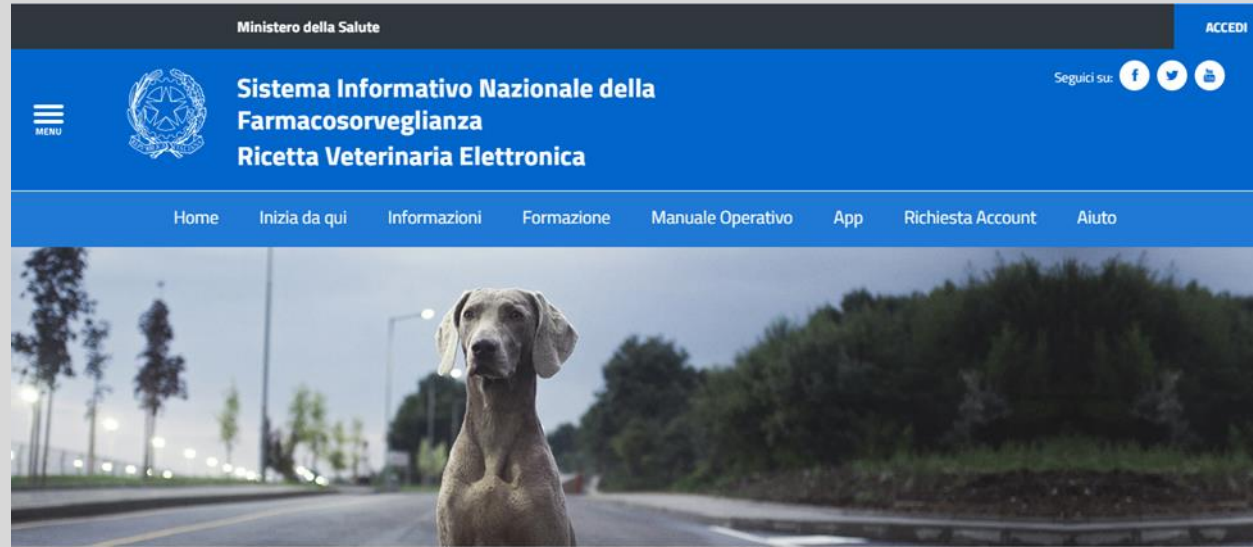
Ministero della Salute

ACCEDI

MENU

Sistema Informativo Nazionale della Farmacosorveglianza
Ricetta Veterinaria Elettronica

Seguici su:

Home Inizia da qui Informazioni Formazione Manuale Operativo App Richiesta Account Aiuto